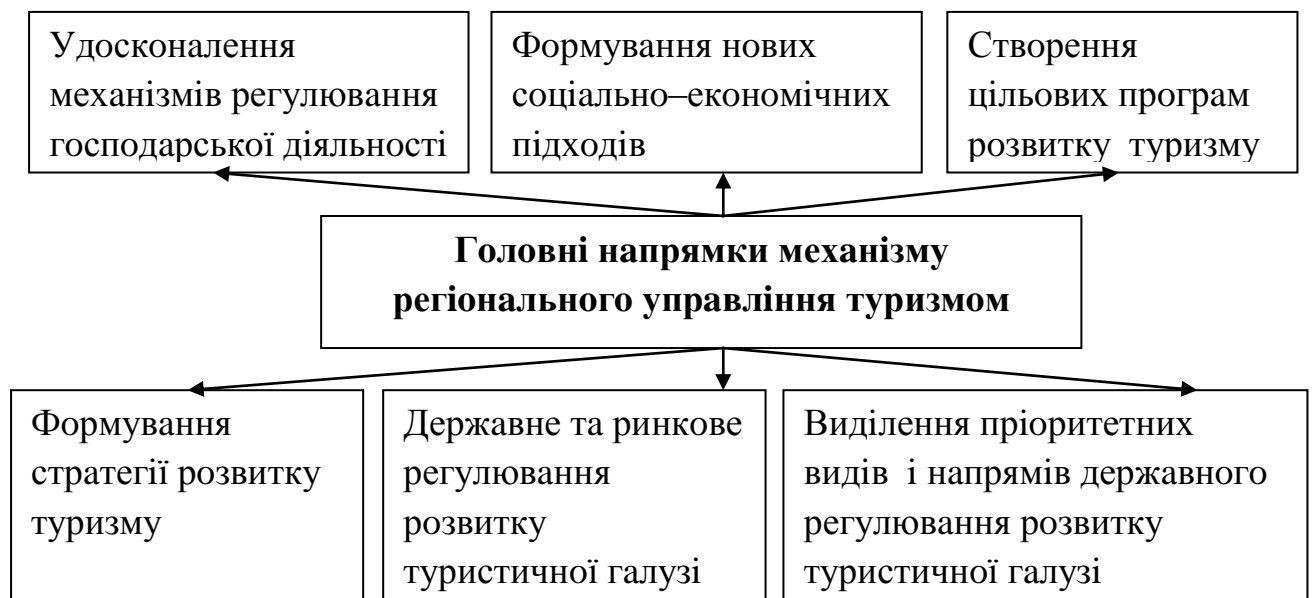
Удосконалення механізмів регулювання господарської діяльності

Формування нових соціально–економічних підходів

Створення цільових програм розвитку туризму

**Головні напрямки механізму регіонального управління туризмом**

Формування стратегії розвитку туризму

Державне та ринкове регулювання розвитку туристичної галузі

Виділення пріоритетних видів і напрямів державного регулювання розвитку туристичної галузі